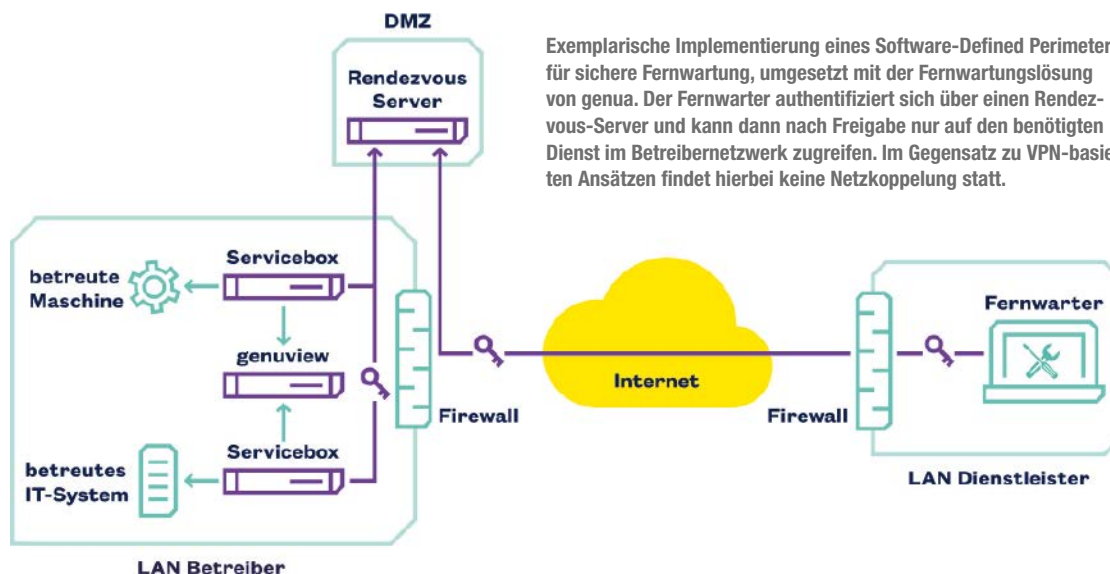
DMZ

Rendezvous Server

Exemplarische Implementierung eines Software-Defined Perimeter für sichere Fernwartung, umgesetzt mit der Fernwartungslösung von genua. Der Fernwarter authentifiziert sich über einen Rendezvous-Server und kann dann nach Freigabe nur auf den benötigten Dienst im Betreibernetzwerk zugreifen. Im Gegensatz zu VPN-basie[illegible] ten Ansätzen findet hierbei keine Netzkoppelung statt.

Servicebox

betreute Maschine

genuview

Servicebox

betreutes IT-System

Firewall

Internet

Firewall

Fernwarter

LAN Dienstleister

LAN Betreiber